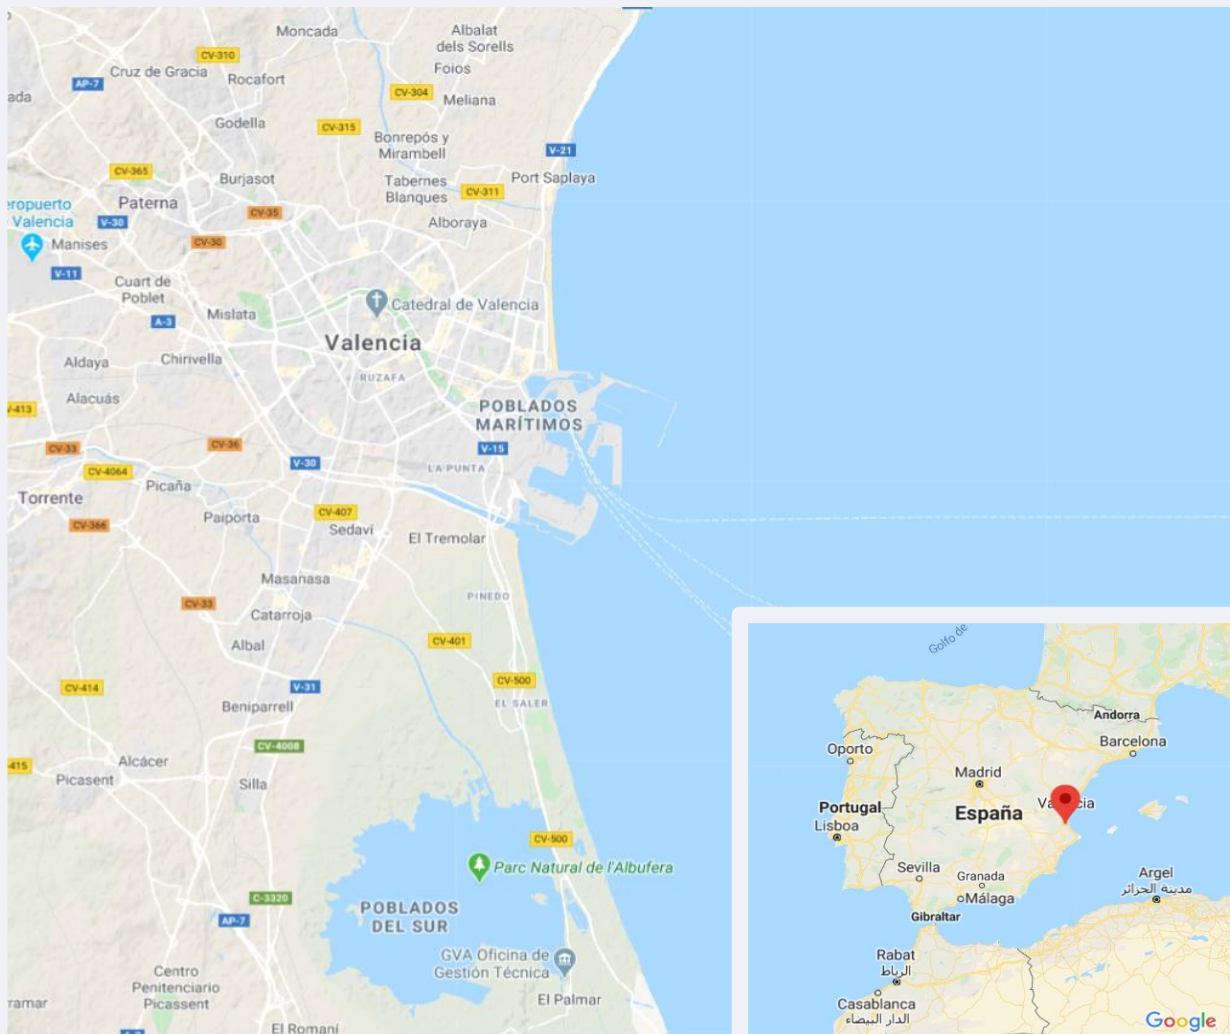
Moncada
Albalat dels Sorells
CV-310
Cruz de Gracia
Rocafort
AP-7
ada
Foios
CV-304
Meliana
Godella
CV-315
Bonrepós y Mirambell
V-21
CV-365
Burjasot
Tabernes Blanques
CV-311
Port Saplaya
eropuerto Valencia
Paterna
V-30
CV-35
Alboraya
Manises
CV-30
V-11
Cuart de Poblet
Catedral de Valencia
A-3
Mislata
Valencia
Aldaya
Chirivella
RUZAFA
Alacuás
POBLADOS MARÍTIMOS
V-413
CV-33
CV-36
V-15
CV-4064
V-30
LA PUNTA
Torrente
Picaña
CV-366
Paiporta
CV-407
Sedaví
El Tremolar
Masanasa
CV-33
Catarroja
PINEDO
Albal
CV-401
CV-414
V-31
CV-500
EL SALER
Beniparrell
CV-4008
V-415
Alcácer
Picasent
Silla
CV-500
Parc Natural de l'Albufera
C-3320
POBLADOS DEL SUR
AP-7
GVA Oficina de Gestión Técnica
Centro Penitenciario Picassent
ramar
El Palmar
El Romaní
Golfo de
Andorra
Oporto
Barcelona
Madrid
Portugal
España
Va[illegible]cia
Lisboa
Sevilla
Granada
Argel
مدينة الجزائر
Málaga
Gibraltar
Rabat
الرباط
Casablanca
الدار البيضاء
Google